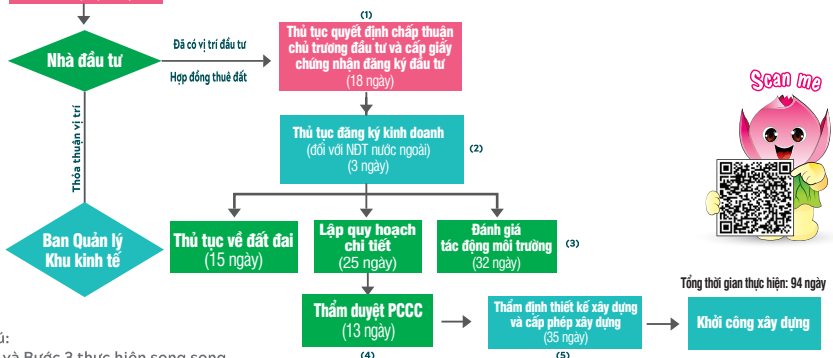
Nhà đầu tư

Đã có vị trí đầu tư

Hợp đồng thuê đất

(1)
Thủ tục quyết định chấp thuận chủ trương đầu tư và cấp giấy chứng nhận đăng ký đầu tư
(18 ngày)

Thủ tục đăng ký kinh doanh
(đối với NĐT nước ngoài)
(3 ngày)
(2)

Thỏa thuận vị trí

Scan me

Ban Quản lý Khu kinh tế

Thủ tục về đất đai
(15 ngày)

Lập quy hoạch chi tiết
(25 ngày)

Đánh giá tác động môi trường
(32 ngày)
(3)

Tổng thời gian thực hiện: 94 ngày

Thẩm duyệt PCCC
(13 ngày)
(4)

Thẩm định thiết kế xây dựng và cấp phép xây dựng
(35 ngày)
(5)

Khởi công xây dựng

ú:
và Bước 3 thực hiện song song